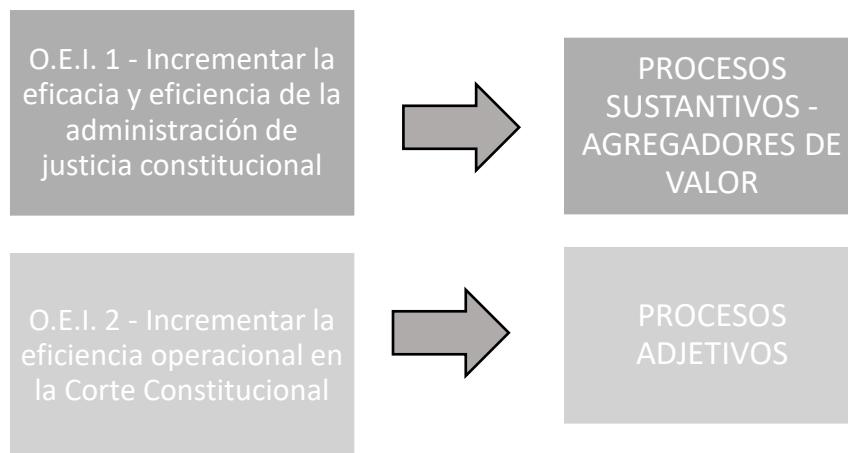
O.E.I. 1 - Incrementar la eficacia y eficiencia de la administración de justicia constitucional

PROCESOS SUSTANTIVOS - AGREGADORES DE VALOR

O.E.I. 2 - Incrementar la eficiencia operacional en la Corte Constitucional

PROCESOS ADJETIVOS